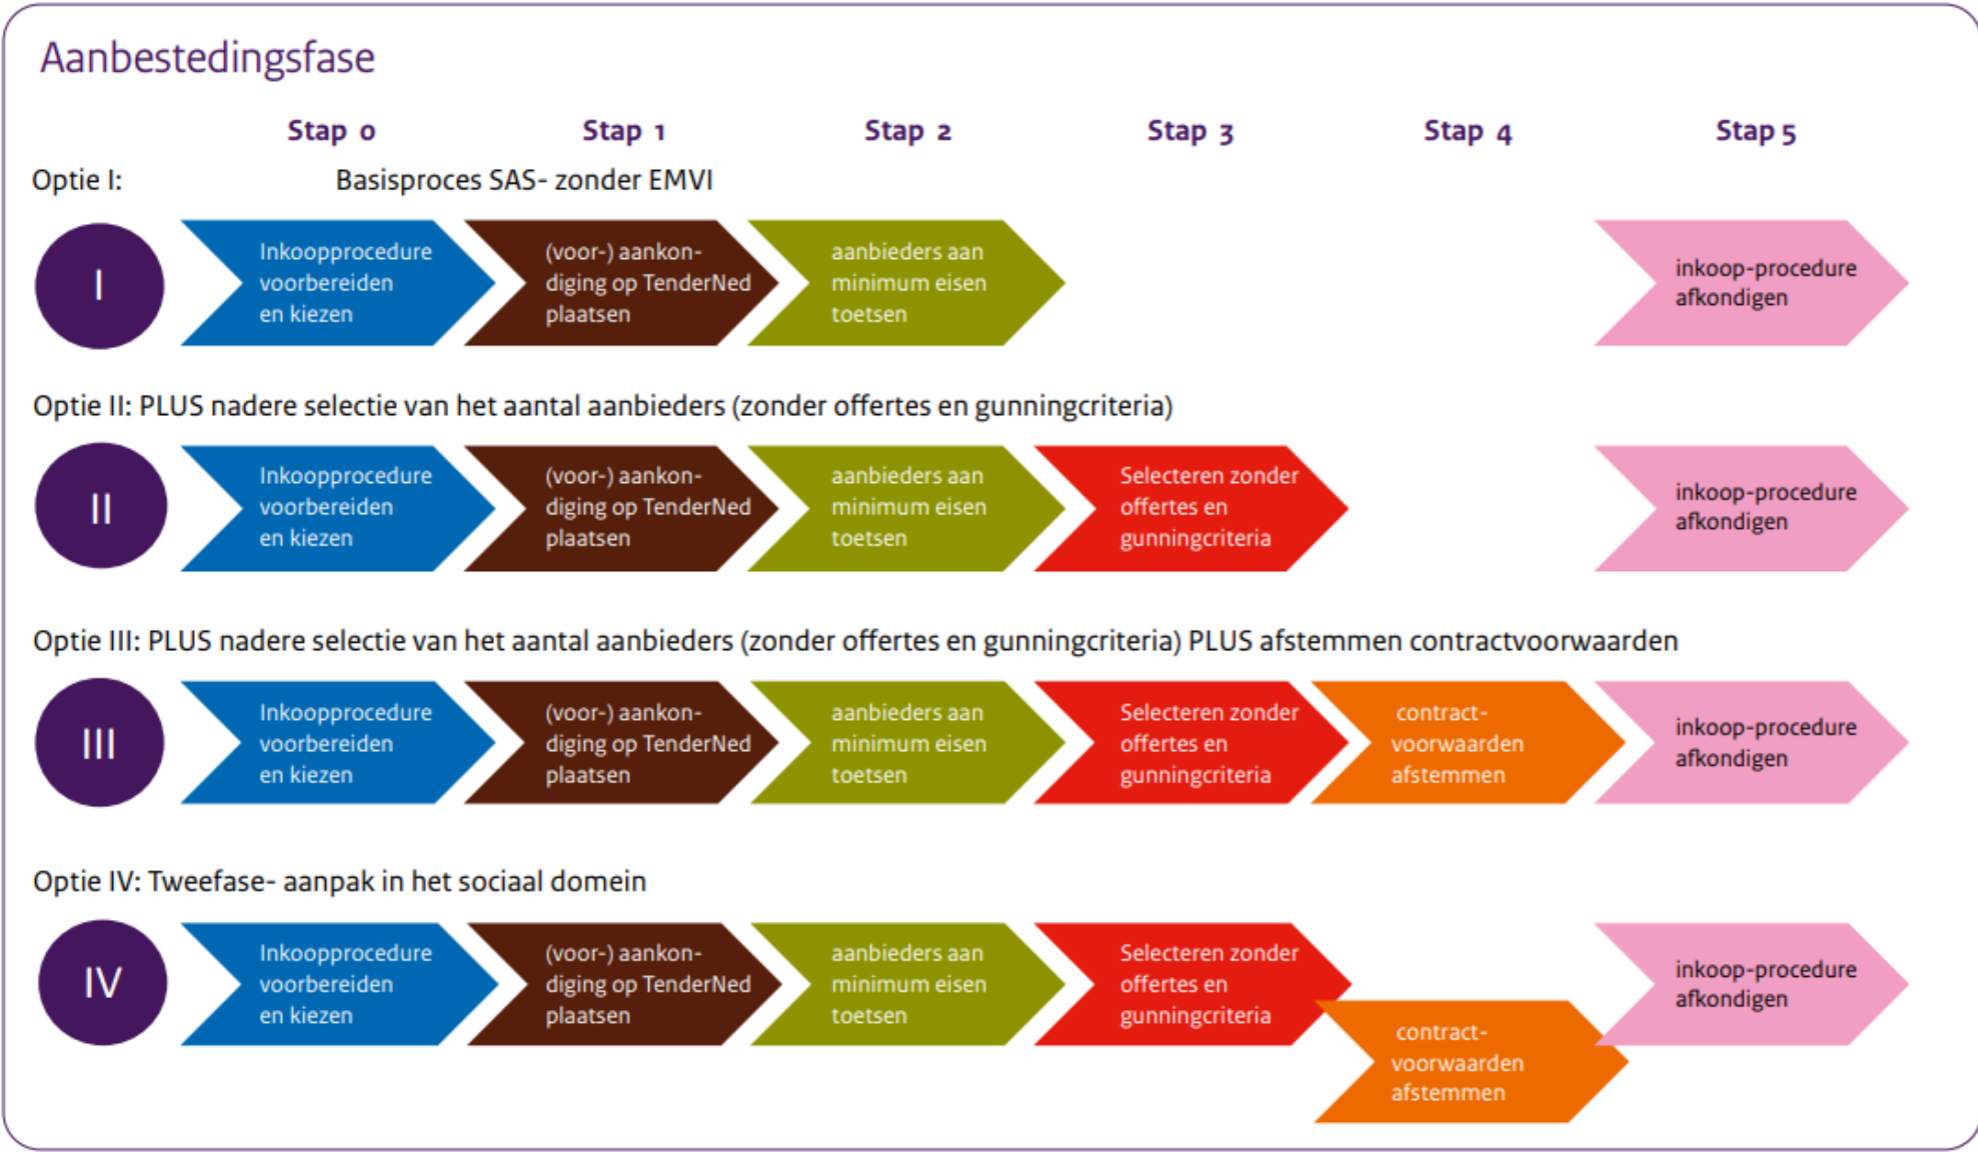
Aanbestedingsfase

Stap 0
Stap 1
Stap 2
Stap 3
Stap 4
Stap 5

Optie I: Basisproces SAS- zonder EMVI

I

Inkoopprocedure voorbereiden en kiezen

(voor-) aankondiging op TenderNed plaatsen

aanbieders aan minimum eisen toetsen

inkoop-procedure afkondigen

Optie II: PLUS nadere selectie van het aantal aanbieders (zonder offertes en gunningcriteria)

II

Inkoopprocedure voorbereiden en kiezen

(voor-) aankondiging op TenderNed plaatsen

aanbieders aan minimum eisen toetsen

Selecteren zonder offertes en gunningcriteria

inkoop-procedure afkondigen

Optie III: PLUS nadere selectie van het aantal aanbieders (zonder offertes en gunningcriteria) PLUS afstemmen contractvoorwaarden

III

Inkoopprocedure voorbereiden en kiezen

(voor-) aankondiging op TenderNed plaatsen

aanbieders aan minimum eisen toetsen

Selecteren zonder offertes en gunningcriteria

contract-voorwaarden afstemmen

inkoop-procedure afkondigen

Optie IV: Tweefase- aanpak in het sociaal domein

IV

Inkoopprocedure voorbereiden en kiezen

(voor-) aankondiging op TenderNed plaatsen

aanbieders aan minimum eisen toetsen

Selecteren zonder offertes en gunningcriteria

contract-voorwaarden afstemmen

inkoop-procedure afkondigen